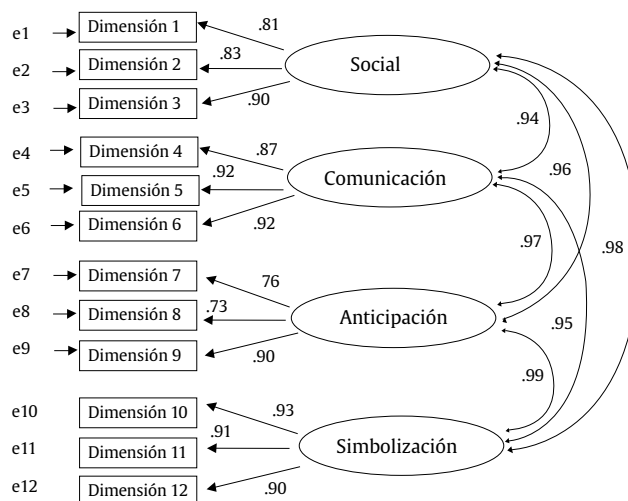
e1 Dimensión 1 .81
e2 Dimensión 2 .83 Social
e3 Dimensión 3 .90

.94

e4 Dimensión 4 .87 .96
e5 Dimensión 5 .92 Comunicación
e6 Dimensión 6 .92

.97 .98

e7 Dimensión 7 76
e8 Dimensión 8 .73 Anticipación
e9 Dimensión 9 .90 .95

.99

e10 Dimensión 10 .93
e11 Dimensión 11 .91 Simbolización
e12 Dimensión 12 .90